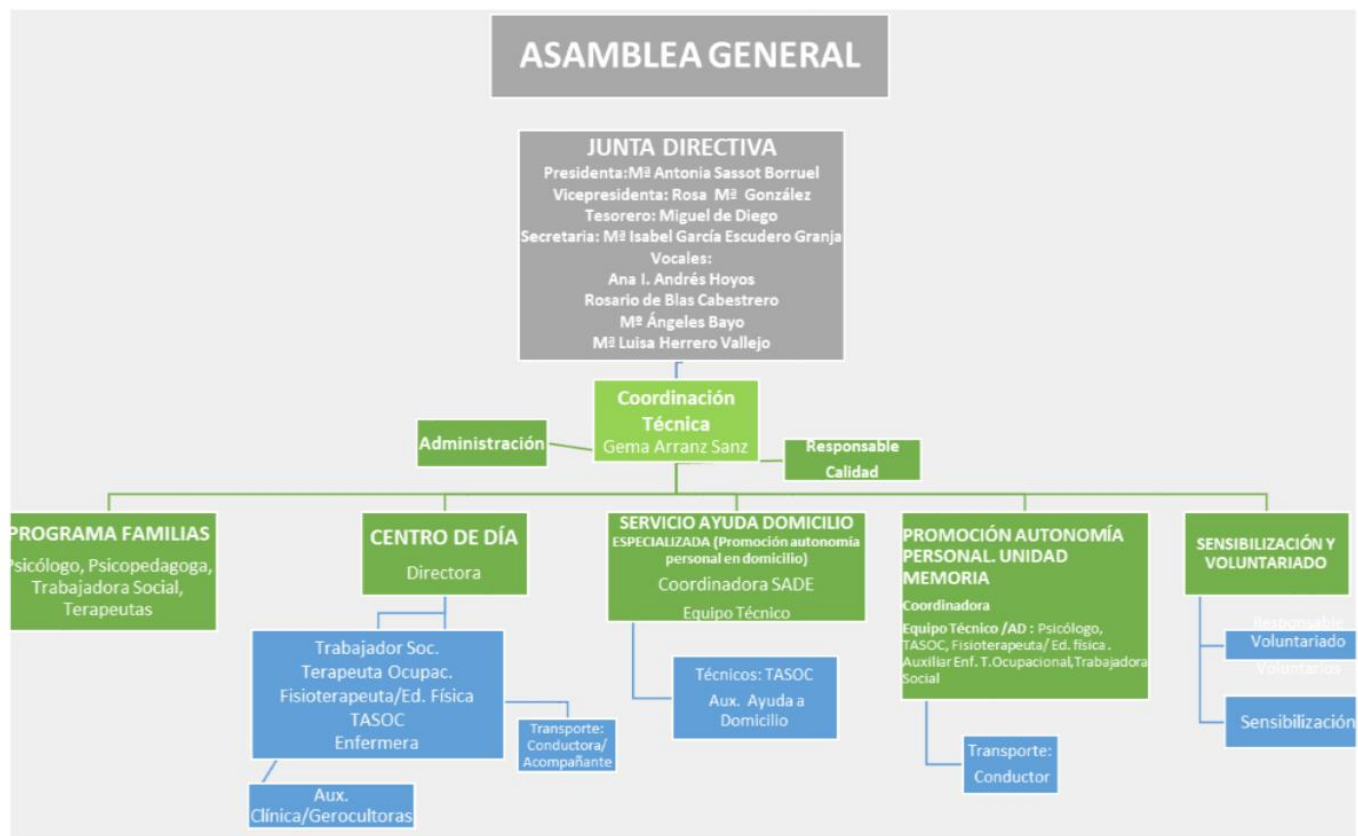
ASAMBLEA GENERAL

JUNTA DIRECTIVA
Presidenta:Mª Antonia Sassot Borruel
Vicepresidenta: Rosa Mª González
Tesorero: Miguel de Diego
Secretaria: Mª Isabel García Escudero Granja
Vocales:
Ana I. Andrés Hoyos
Rosario de Blas Cabestrero
Mª Ángeles Bayo
Mª Luisa Herrero Vallejo

Coordinación Técnica
Gema Arranz Sanz

Administración

Responsable Calidad

PROGRAMA FAMILIAS
Psicólogo, Psicopedagoga, Trabajadora Social, Terapeutas

CENTRO DE DÍA
Directora

Trabajador Soc.
Terapeuta Ocupac.
Fisioterapeuta/Ed. Física
TASOC
Enfermera

Transporte: Conductora/ Acompañante

Aux. Clínica/Gerocultoras

SERVICIO AYUDA DOMICILIO ESPECIALIZADA (Promoción autonomía personal en domicilio)
Coordinadora SADE
Equipo Técnico

Técnicos: TASOC
Aux. Ayuda a Domicilio

PROMOCIÓN AUTONOMÍA PERSONAL. UNIDAD MEMORIA
Coordinadora
Equipo Técnico /AD : Psicólogo, TASOC, Fisioterapeuta/ Ed. física . Auxiliar Enf. T.Ocupacional,Trabajadora Social

Transporte:
Conductor

SENSIBILIZACIÓN Y VOLUNTARIADO

Responsable Voluntariado
Voluntarios

Sensibilización